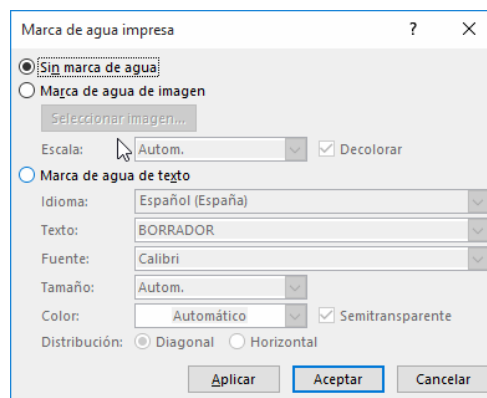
Marca de agua impresa ? X

Sin marca de agua
Marca de agua de imagen
Seleccionar imagen...
Escala: Autom. Decolorar
Marca de agua de texto
Idioma: Español (España)
Texto: BORRADOR
Fuente: Calibri
Tamaño: Autom.
Color: Automático Semitransparente
Distribución: Diagonal Horizontal

Aplicar Aceptar Cancelar